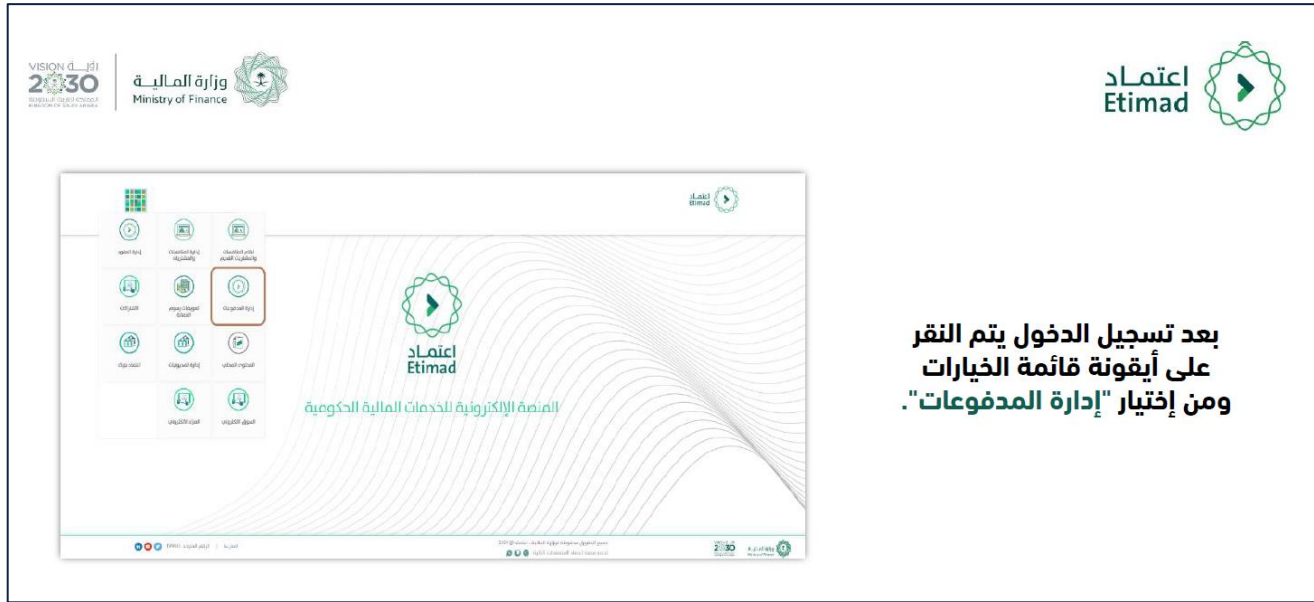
VISION رؤية 2030 المملكة العربية السعودية KINGDOM OF SAUDI ARABIA

وزارة المالية Ministry of Finance

اعتماد Etimad

اعتماد Etimad

إدارة العقود

إدارة المنافسات والمشتريات

تأهيل المنافسات وعروض الأسعار

الاعتراضات

تعويضات رسوم العمالة

إدارة المدفوعات

اعتماد بنك

إدارة المعينات

المحتوى المحلي

المزاد الإلكتروني

السوق الإلكتروني

اعتماد Etimad

المنصة الإلكترونية للخدمات المالية الحكومية

بعد تسجيل الدخول يتم النقر على أيقونة قائمة الخيارات ومن إختيار "إدارة المدفوعات".

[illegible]